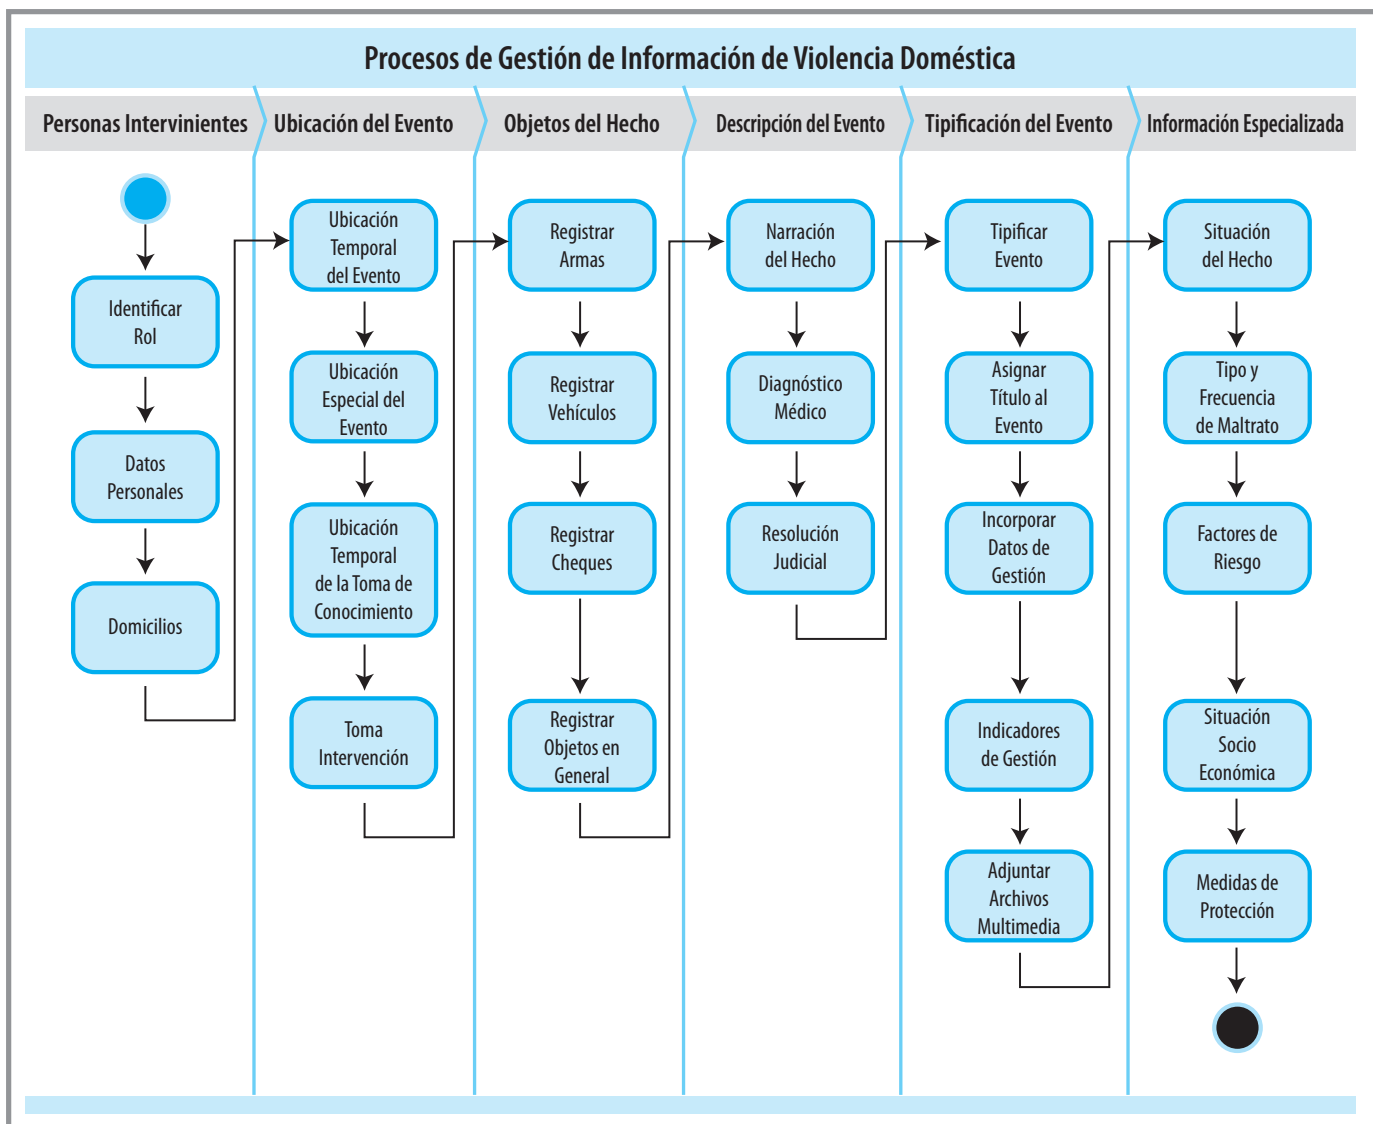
Procesos de Gestión de Información de Violencia Doméstica

Personas Intervinientes

Identificar Rol

Datos Personales

Domicilios

Ubicación del Evento

Ubicación Temporal del Evento

Ubicación Especial del Evento

Ubicación Temporal de la Toma de Conocimiento

Toma Intervención

Objetos del Hecho

Registrar Armas

Registrar Vehículos

Registrar Cheques

Registrar Objetos en General

Descripción del Evento

Narración del Hecho

Diagnóstico Médico

Resolución Judicial

Tipificación del Evento

Tipificar Evento

Asignar Título al Evento

Incorporar Datos de Gestión

Indicadores de Gestión

Adjuntar Archivos Multimedia

Información Especializada

Situación del Hecho

Tipo y Frecuencia de Maltrato

Factores de Riesgo

Situación Socio Económica

Medidas de Protección